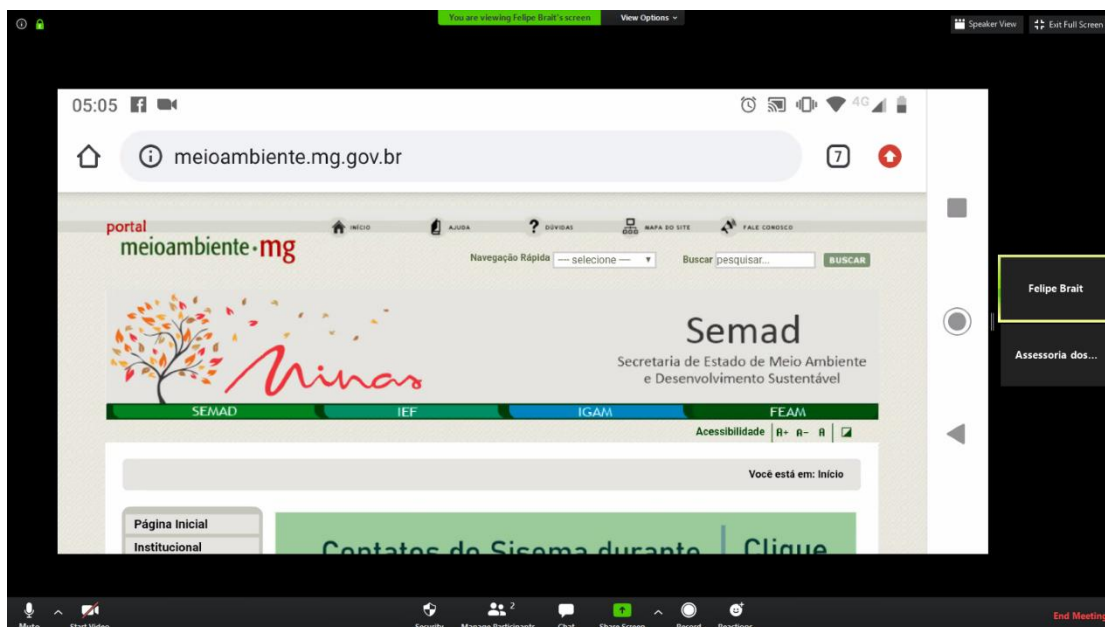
You are viewing Felipe Brait's screen

View Options

Speaker View

Exit Full Screen

05:05

4G

meioambiente.mg.gov.br

7

portal meioambiente.mg

INÍCIO

AJUDA

DÚVIDAS

MAPA DO SITE

FALE CONOSCO

Navegação Rápida ---- selecione ----

Buscar pesquisar...

BUSCAR

Minas

Semad

Secretaria de Estado de Meio Ambiente e Desenvolvimento Sustentável

SEMAD

IEF

IGAM

FEAM

Acessibilidade A+ A- A

Você está em: Início

Página Inicial

Institucional

Contatos do Sisema durante | Clique

Felipe Brait

Assessoria dos...

Mute

Start Video

Security

Manage Participants 2

Chat

Share Screen

Record

Reactions

End Meeting